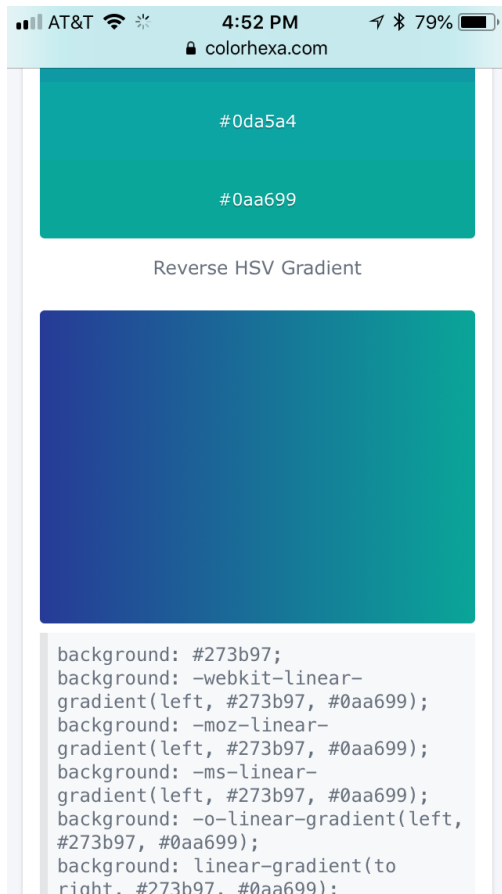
AT&T 4:52 PM 79%
colorhexa.com

#0da5a4

#0aa699

Reverse HSV Gradient

background: #273b97;
background: -webkit-linear-gradient(left, #273b97, #0aa699);
background: -moz-linear-gradient(left, #273b97, #0aa699);
background: -ms-linear-gradient(left, #273b97, #0aa699);
background: -o-linear-gradient(left, #273b97, #0aa699);
background: linear-gradient(to right, #273b97, #0aa699);